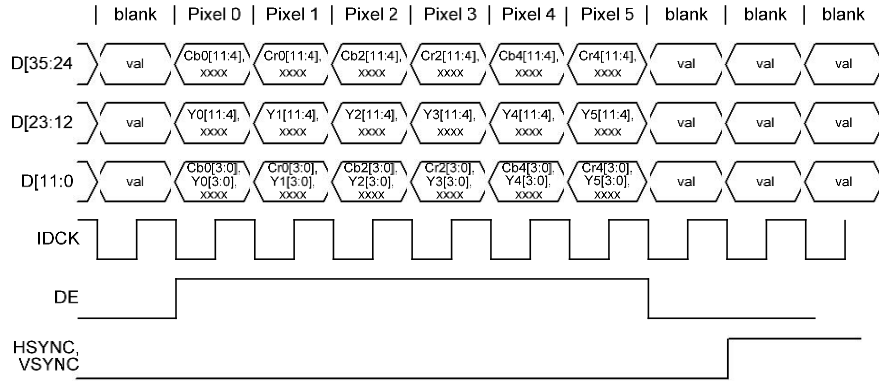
| blank | Pixel 0 | Pixel 1 | Pixel 2 | Pixel 3 | Pixel 4 | Pixel 5 | blank | blank | blank

D[35:24] val Cb0[11:4], xxxx Cr0[11:4], xxxx Cb2[11:4], xxxx Cr2[11:4], xxxx Cb4[11:4], xxxx Cr4[11:4], xxxx val val val

D[23:12] val Y0[11:4], xxxx Y1[11:4], xxxx Y2[11:4], xxxx Y3[11:4], xxxx Y4[11:4], xxxx Y5[11:4], xxxx val val val

D[11:0] val Cb0[3:0], Y0[3:0], xxxx Cr0[3:0], Y1[3:0], xxxx Cb2[3:0], Y2[3:0], xxxx Cr2[3:0], Y3[3:0], xxxx Cb4[3:0], Y4[3:0], xxxx Cr4[3:0], Y5[3:0], xxxx val val val

IDCK

DE

HSYNC, VSYNC